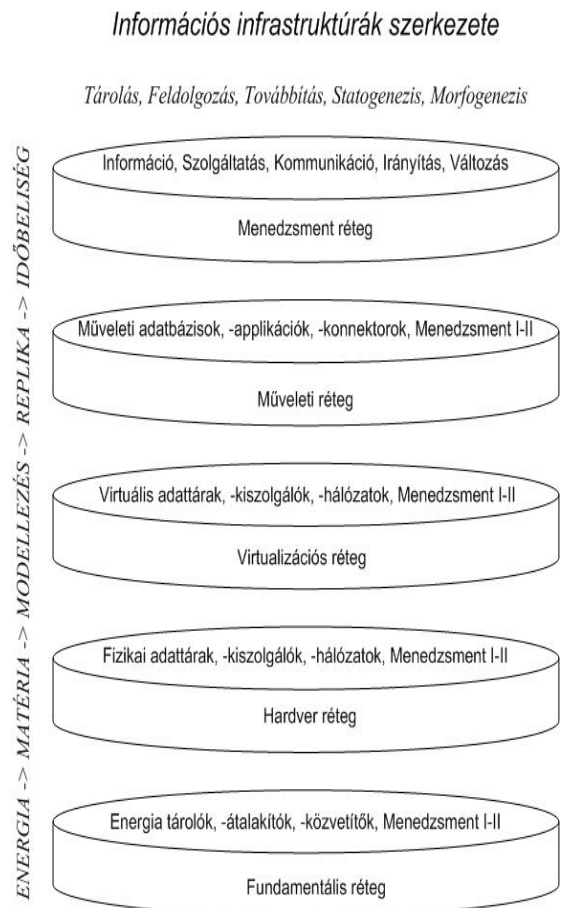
Információs infrastruktúrák szerkezete

Tárolás, Feldolgozás, Továbbítás, Statogenezis, Morfogenezis

ENERGIA -> MATÉRIA -> MODELLEZÉS -> REPLIKA -> IDŐBELISÉG

Információ, Szolgáltatás, Kommunikáció, Irányítás, Változás

Menedzsment réteg

Műveleti adatbázisok, -applikációk, -konnektorok, Menedzsment I-II

Műveleti réteg

Virtuális adattárak, -kiszolgálók, -hálózatok, Menedzsment I-II

Virtualizációs réteg

Fizikai adattárak, -kiszolgálók, -hálózatok, Menedzsment I-II

Hardver réteg

Energia tárolók, -átalakítók, -közvetítők, Menedzsment I-II

Fundamentális réteg